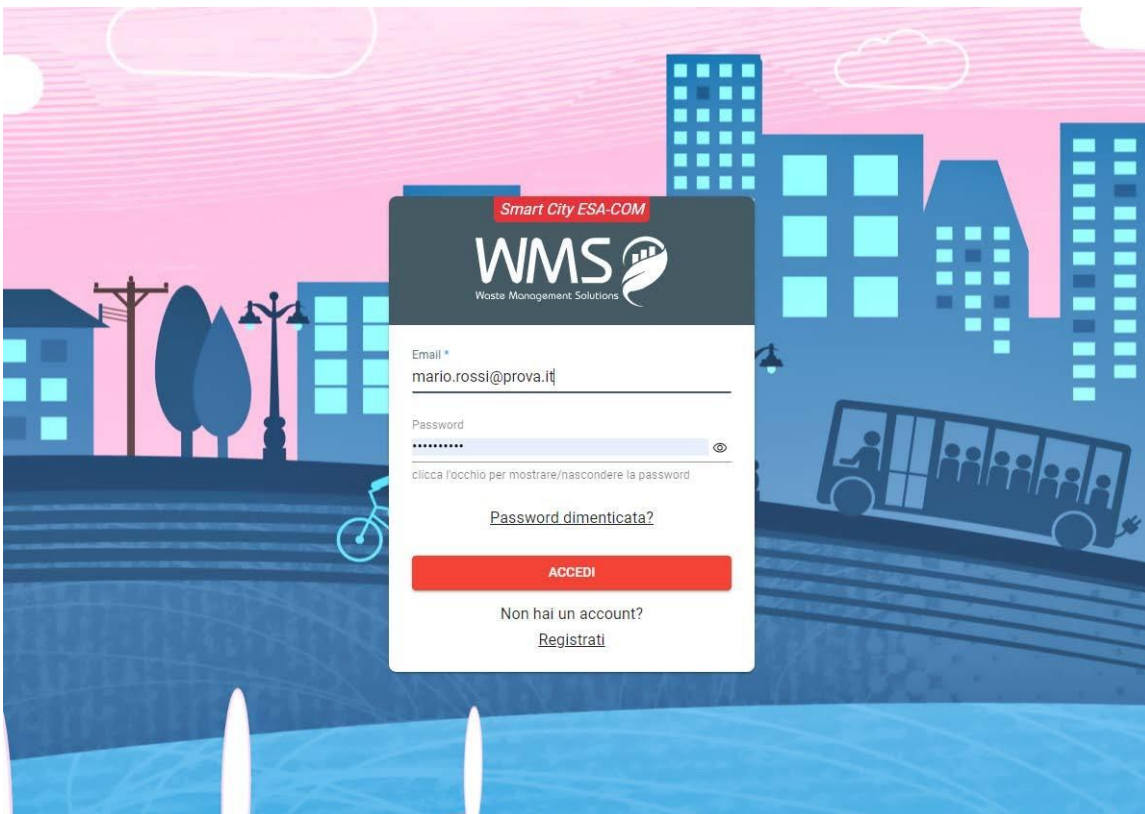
Smart City ESA-COM

WMS
Waste Management Solutions

Email *
mario.rossi@prova.it

Password
•••••••••••

clicca l'occhio per mostrare/nascondere la password

Password dimenticata?

ACCEDI

Non hai un account?
Registrati